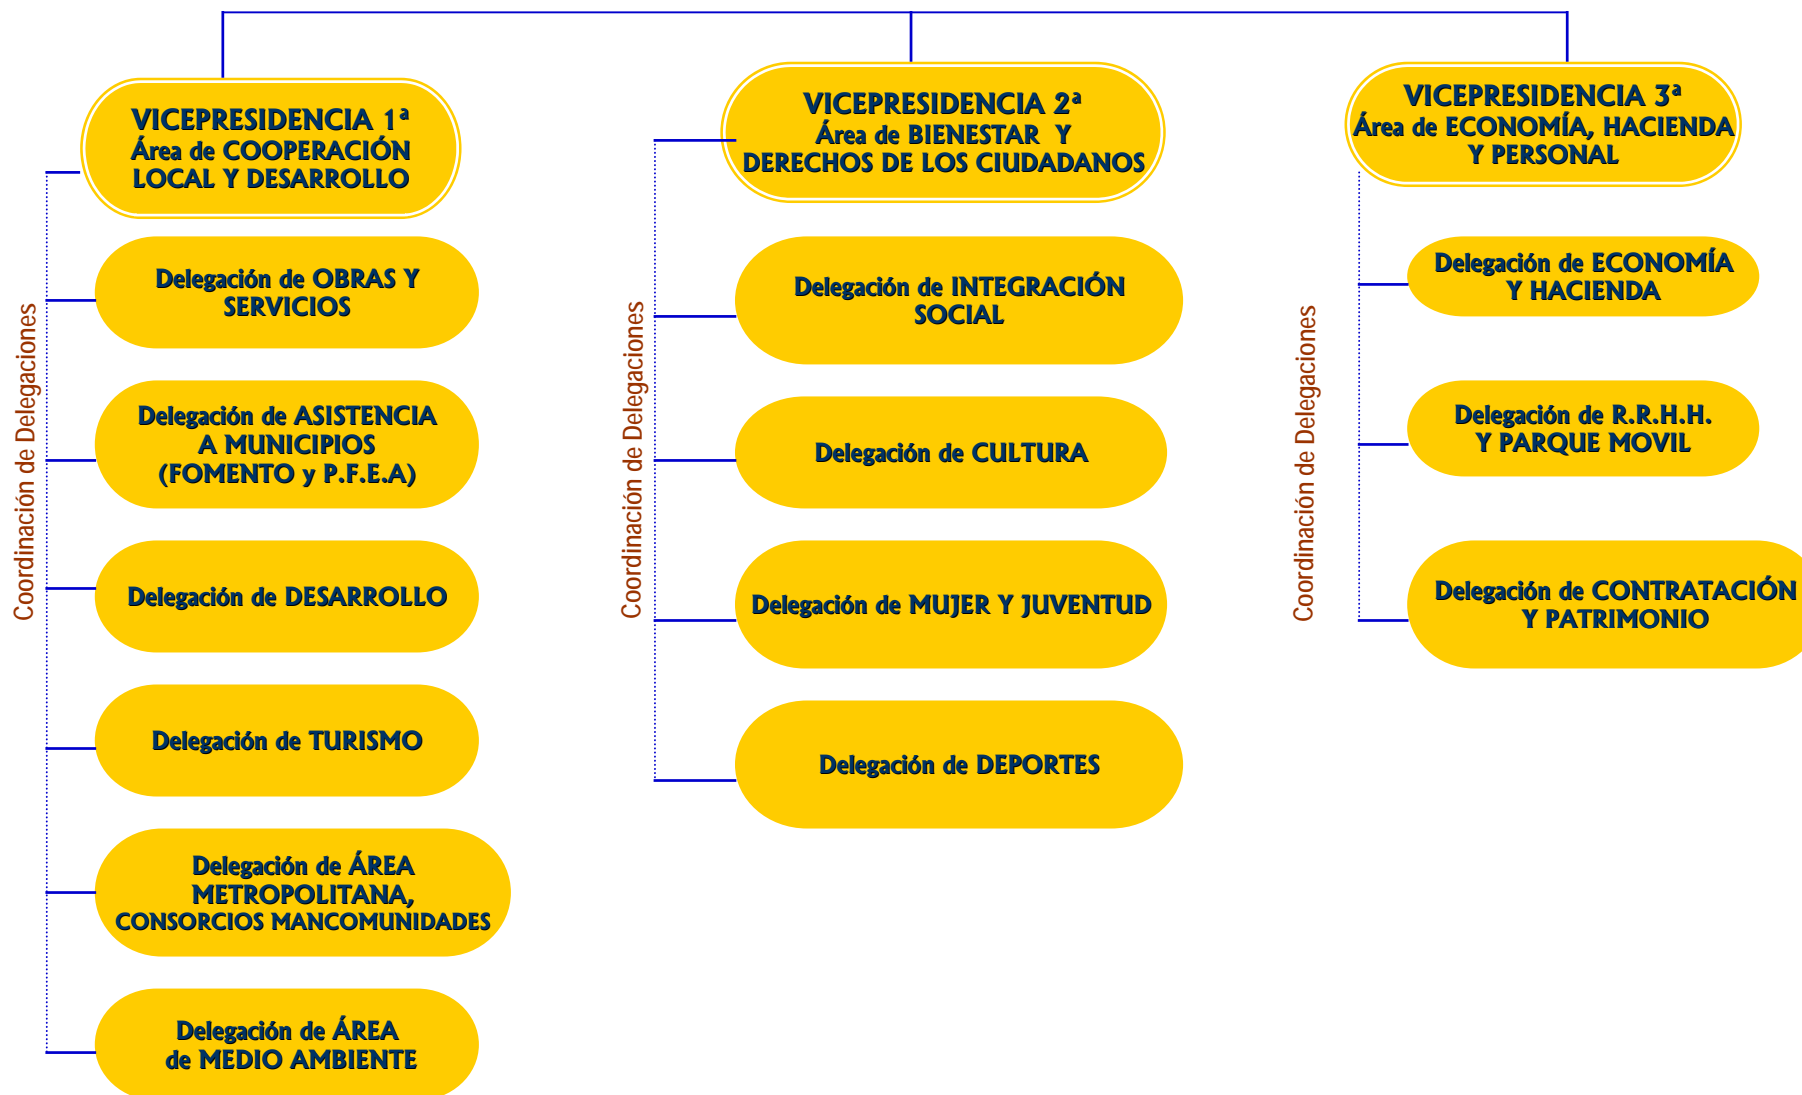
VICEPRESIDENCIA 1ª
Área de COOPERACIÓN LOCAL Y DESARROLLO

Coordinación de Delegaciones

Delegación de OBRAS Y SERVICIOS

Delegación de ASISTENCIA A MUNICIPIOS (FOMENTO y P.F.E.A)

Delegación de DESARROLLO

Delegación de TURISMO

Delegación de ÁREA METROPOLITANA, CONSORCIOS MANCOMUNIDADES

Delegación de ÁREA de MEDIO AMBIENTE

VICEPRESIDENCIA 2ª
Área de BIENESTAR Y DERECHOS DE LOS CIUDADANOS

Coordinación de Delegaciones

Delegación de INTEGRACIÓN SOCIAL

Delegación de CULTURA

Delegación de MUJER Y JUVENTUD

Delegación de DEPORTES

VICEPRESIDENCIA 3ª
Área de ECONOMÍA, HACIENDA Y PERSONAL

Coordinación de Delegaciones

Delegación de ECONOMÍA Y HACIENDA

Delegación de R.R.H.H. Y PARQUE MOVIL

Delegación de CONTRATACIÓN Y PATRIMONIO